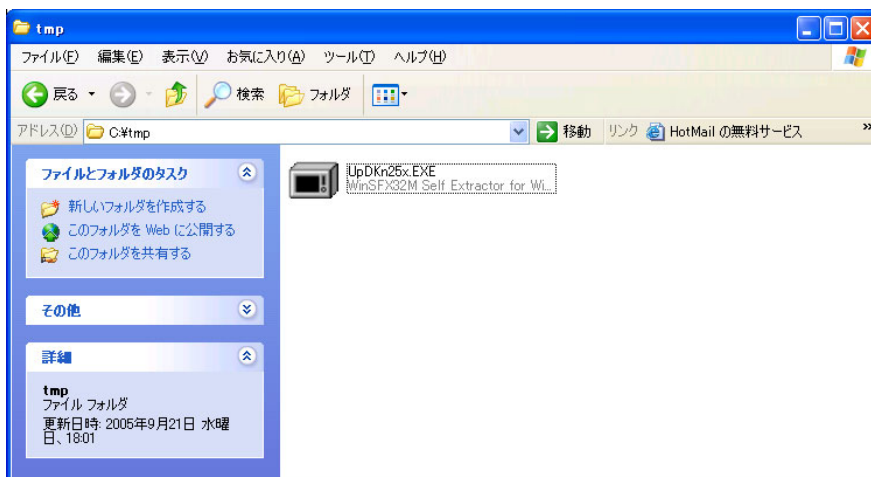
tmp

ファイル(F) 編集(E) 表示(V) お気に入り(A) ツール(T) ヘルプ(H)

戻る 検索 フォルダ

アドレス(D) C:¥tmp 移動 リンク HotMail の無料サービス

ファイルとフォルダのタスク

新しいフォルダを作成する
このフォルダを Web に公開する
このフォルダを共有する

その他

詳細

tmp
ファイル フォルダ
更新日時: 2005年9月21日 水曜日、18:01

UpDKn25x.EXE
WinSFX32M Self Extractor for Wi...